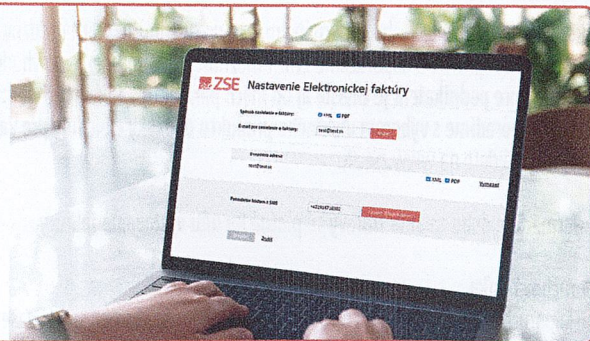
ZSE Nastavenie Elektronickej faktúry

Spôsob zasielania e-faktúry: XML PDF

E-mail pre zasielanie e-faktúry: test@test.sk Pridať

E-mailová adresa

test@test.sk

XML PDF Vymazať

Potvrdenie kódom z SMS +421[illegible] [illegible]

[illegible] Zrušiť